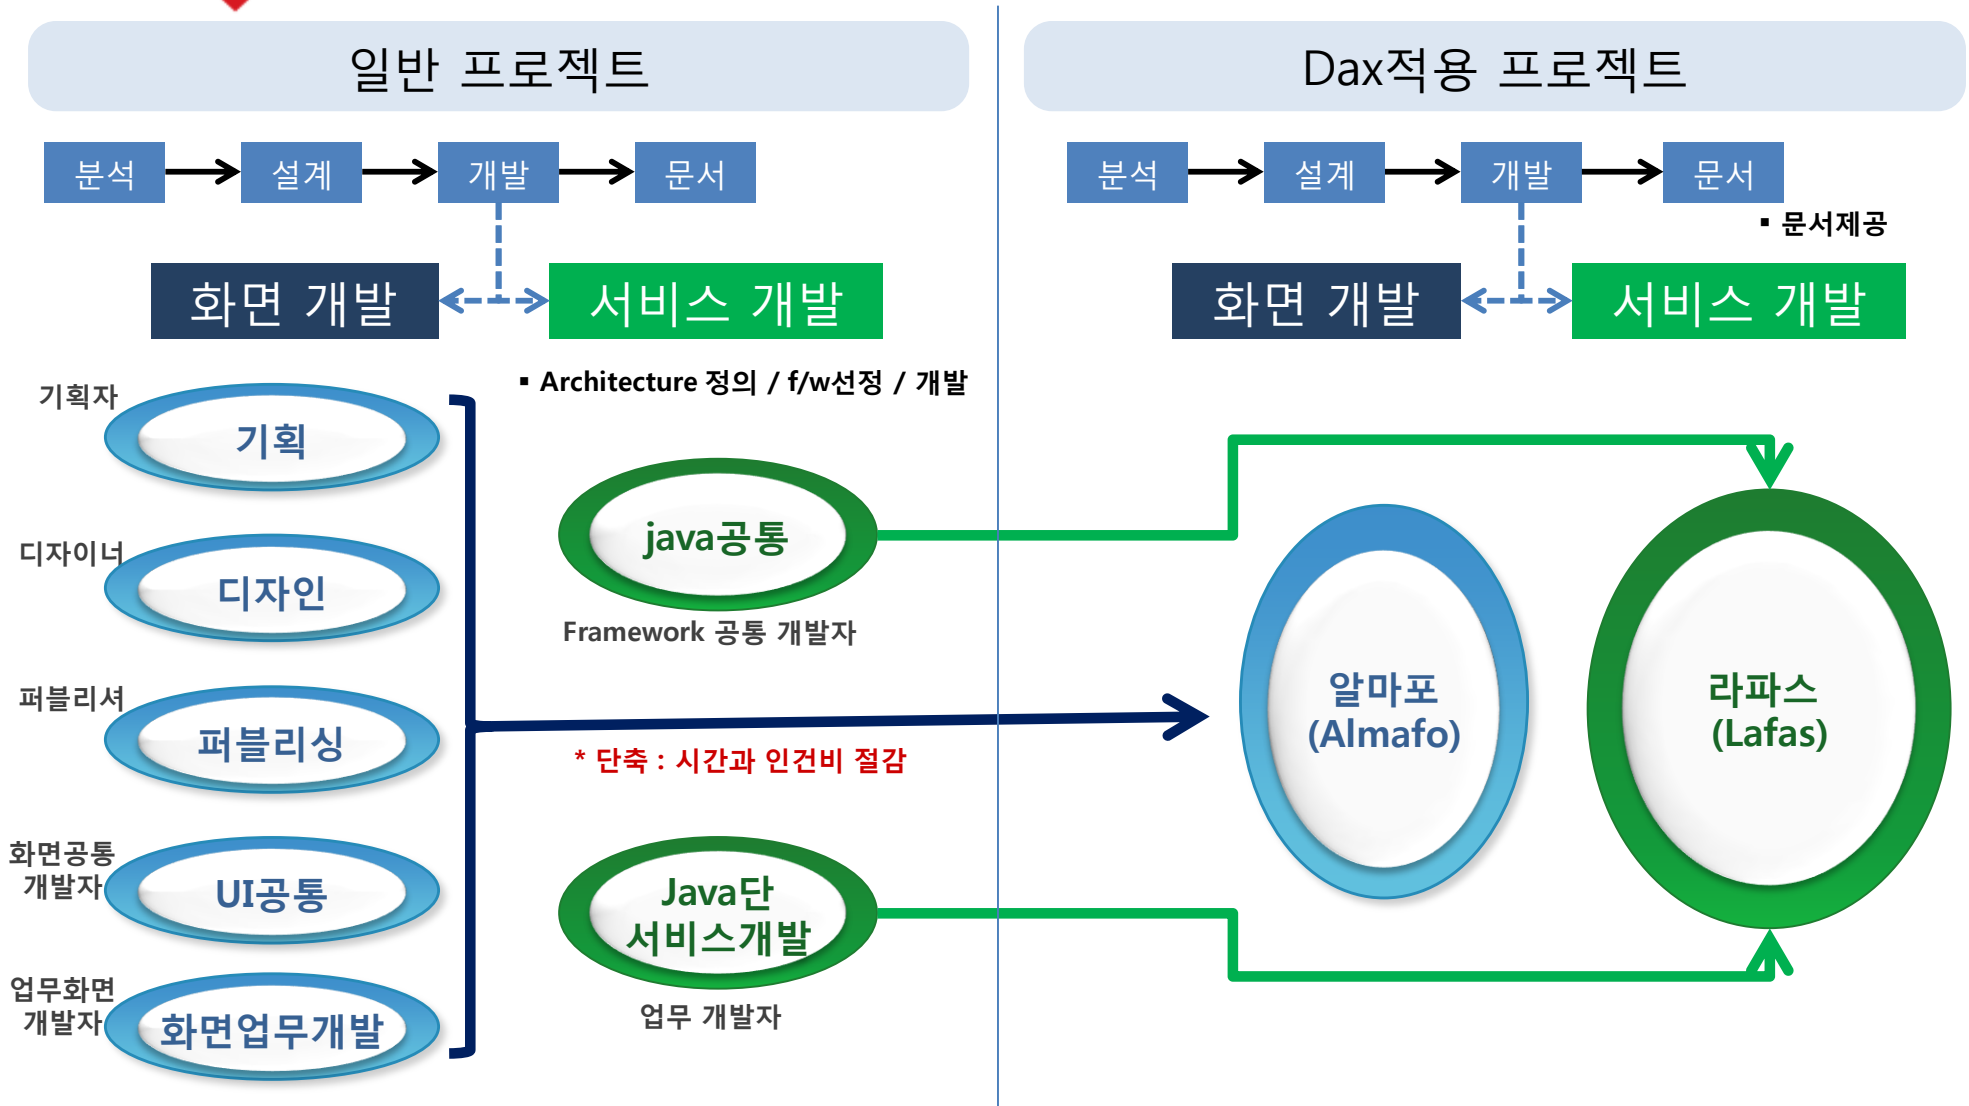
일반 프로젝트

분석 설계 개발 문서

화면 개발 서비스 개발

▪ Architecture 정의 / f/w선정 / 개발

기획자 기획

디자이너 디자인

퍼블리셔 퍼블리싱

화면공통 개발자 UI공통

업무화면 개발자 화면업무개발

java공통

Framework 공통 개발자

* 단축 : 시간과 인건비 절감

Java단 서비스개발

업무 개발자

Dax적용 프로젝트

분석 설계 개발 문서

▪ 문서제공

화면 개발 서비스 개발

알마포 (Almafo)

라파스 (Lafas)